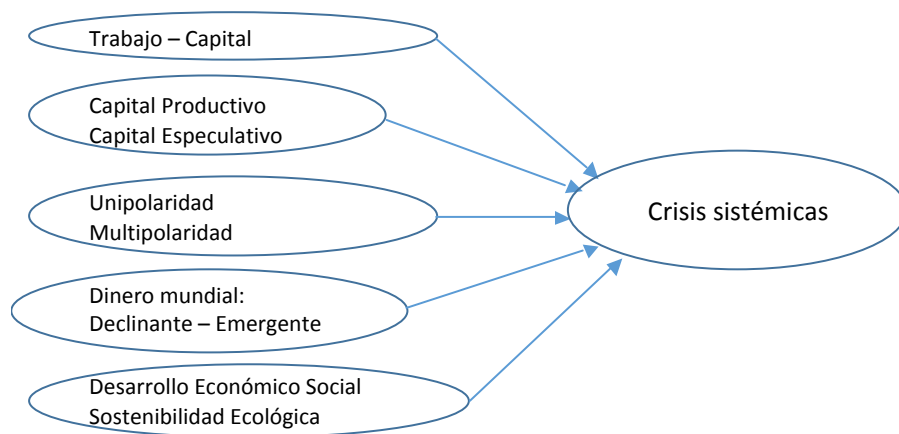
Trabajo – Capital

Capital Productivo
Capital Especulativo

Unipolaridad
Multipolaridad

Dinero mundial:
Declinante – Emergente

Desarrollo Económico Social
Sostenibilidad Ecológica

Crisis sistémicas